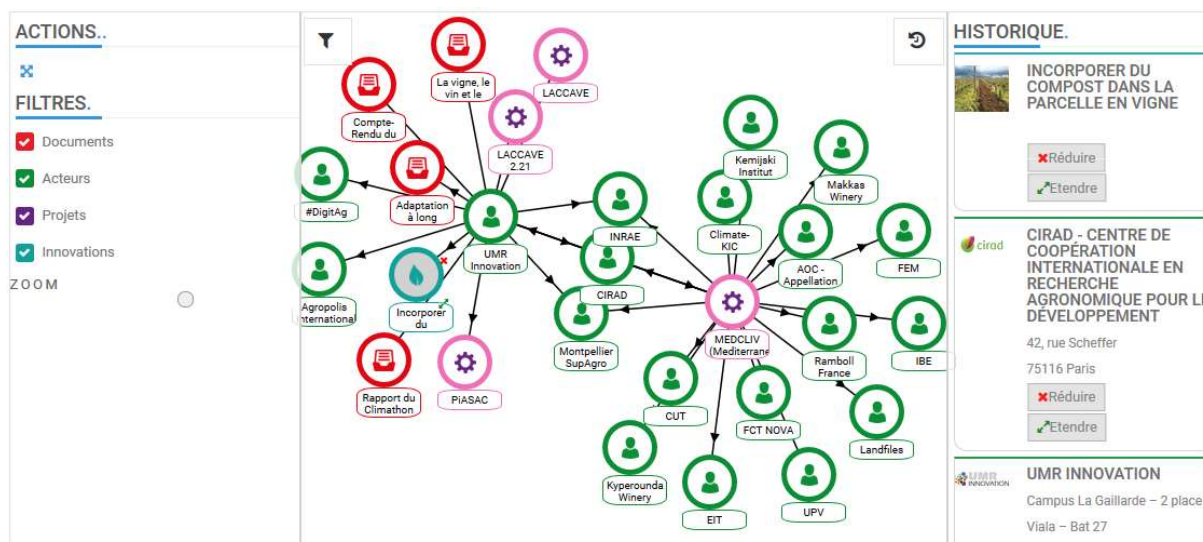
ACTIONS..

FILTRES.

Documents

Acteurs

Projets

Innovations

ZOOM

La vigne, le vin et le

LACCAVE

Compte-Rendu du

LACCAVE 2.21

Kemijaki Institut

Makkas Winery

#DigitAg

Adaptation à long

UMR Innovation

INRAE

Climate-KIC

FEM

AOC - Appellation

Agropolis International

Incorporer du

CIRAD

MEDCLIV (Mediterrane

Montpellier SupAgro

Ramboll France

IBE

Rapport du Climathon

PiASAC

CUT

FCT NOVA

Landfiles

Kyperounda Winery

EIT

UPV

HISTORIQUE.

INCORPORER DU COMPOST DANS LA PARCELLE EN VIGNE

Réduire

Etendre

cirad

CIRAD - CENTRE DE COOPÉRATION INTERNATIONALE EN RECHERCHE AGRONOMIQUE POUR LE DÉVELOPPEMENT

42, rue Scheffer

75116 Paris

Réduire

Etendre

UMR INNOVATION

UMR INNOVATION

Campus La Gaillarde – 2 place

Viala – Bat 27